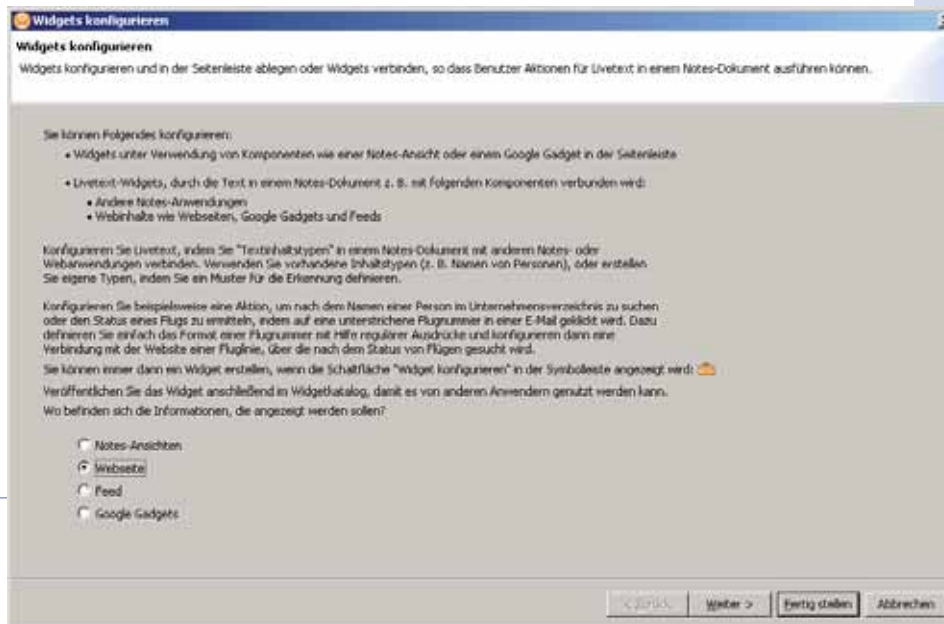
Widgets konfigurieren

Widgets konfigurieren

Widgets konfigurieren und in der Seitenleiste ablegen oder Widgets verbinden, so dass Benutzer Aktionen für Livetext in einem Notes-Dokument ausführen können.

Sie können Folgendes konfigurieren:

• Widgets unter Verwendung von Komponenten wie einer Notes-Ansicht oder einem Google Gadget in der Seitenleiste

• Livetext-Widgets, durch die Text in einem Notes-Dokument z. B. mit folgenden Komponenten verbunden wird:
• Andere Notes-Anwendungen
• Webinhalte wie Webseiten, Google Gadgets und Feeds

Konfigurieren Sie Livetext, indem Sie "Textinhaltstypen" in einem Notes-Dokument mit anderen Notes- oder Webanwendungen verbinden. Verwenden Sie vorhandene Inhaltstypen (z. B. Namen von Personen), oder erstellen Sie eigene Typen, indem Sie ein Muster für die Erkennung definieren.

Konfigurieren Sie beispielsweise eine Aktion, um nach dem Namen einer Person im Unternehmensverzeichnis zu suchen oder den Status eines Flugs zu ermitteln, indem auf eine unterstrichene Flugnummer in einer E-Mail geklickt wird. Dazu definieren Sie einfach das Format einer Flugnummer mit Hilfe regulärer Ausdrücke und konfigurieren dann eine Verbindung mit der Website einer Fluglinie, über die nach dem Status von Flügen gesucht wird.

Sie können immer dann ein Widget erstellen, wenn die Schaltfläche "Widget konfigurieren" in der Symbolleiste angezeigt wird:

Veröffentlichen Sie das Widget anschließend im Widgetkatalog, damit es von anderen Anwendern genutzt werden kann.

Wo befinden sich die Informationen, die angezeigt werden sollen?

Notes-Ansichten
Webseite
Feed
Google Gadgets

< Zurück    Weiter >    Fertig stellen    Abbrechen